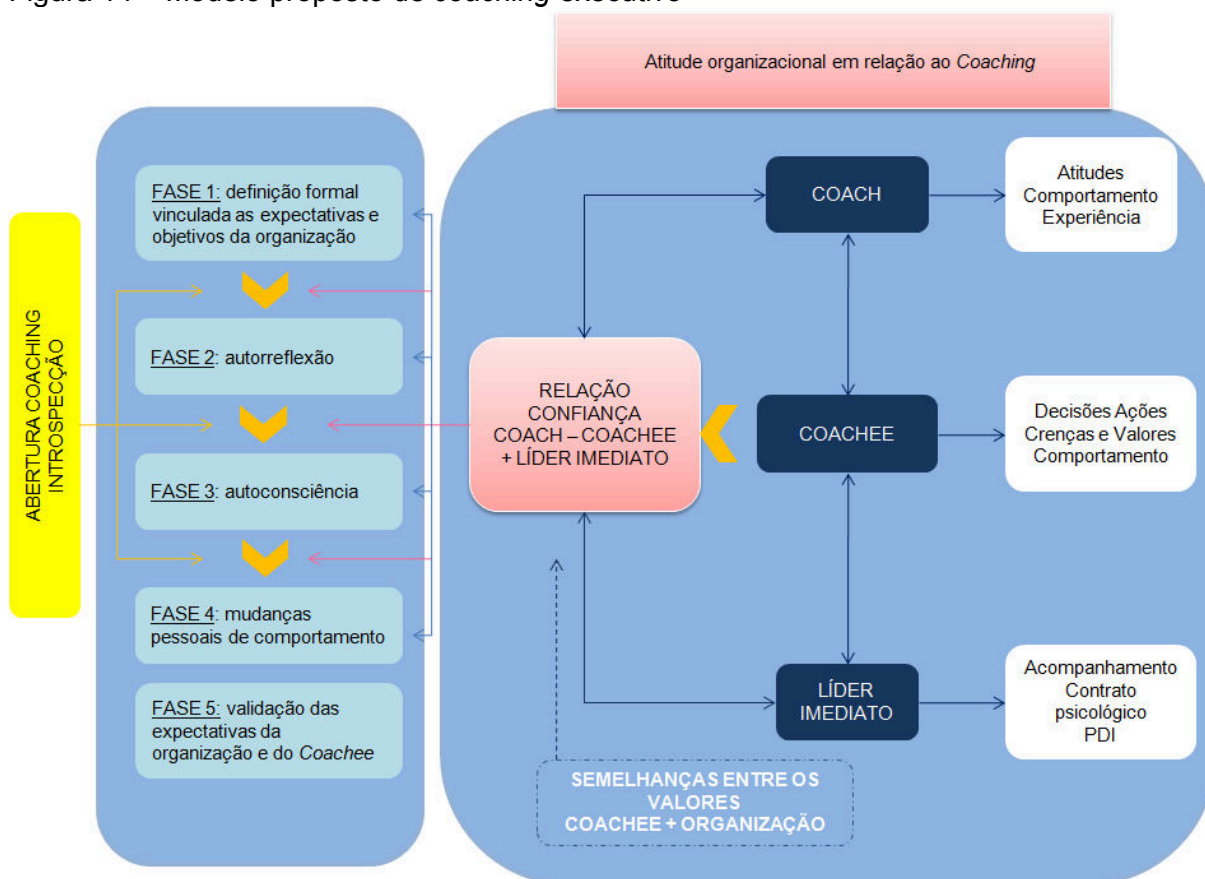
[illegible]

Atitude organizacional em relação ao Coaching

ABERTURA COACHING INTROSPECÇÃO

FASE 1: definição formal vinculada as expectativas e objetivos da organização

FASE 2: autorreflexão

FASE 3: autoconsciência

FASE 4: mudanças pessoais de comportamento

FASE 5: validação das expectativas da organização e do Coachee

RELAÇÃO CONFIANÇA COACH – COACHEE + LÍDER IMEDIATO

COACH

Atitudes Comportamento Experiência

COACHEE

Decisões Ações Crenças e Valores Comportamento

LÍDER IMEDIATO

Acompanhamento Contrato psicológico PDI

SEMELHANÇAS ENTRE OS VALORES COACHEE + ORGANIZAÇÃO